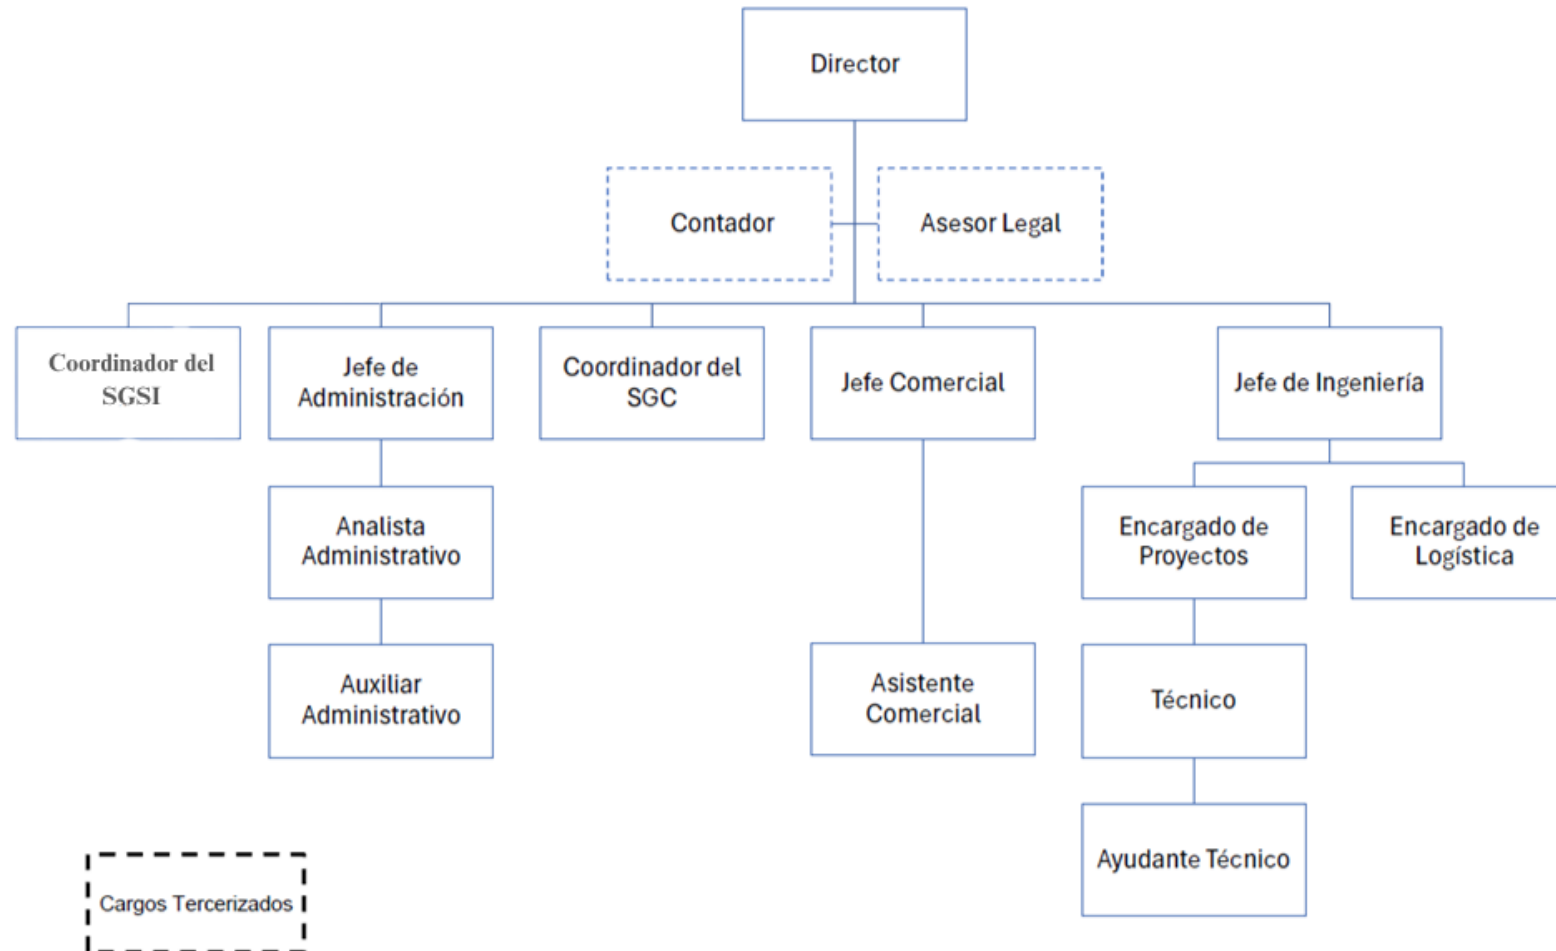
Director

Contador

Asesor Legal

Coordinador del SGSI

Jefe de Administración

Coordinador del SGC

Jefe Comercial

Jefe de Ingeniería

Analista Administrativo

Auxiliar Administrativo

Asistente Comercial

Encargado de Proyectos

Encargado de Logística

Técnico

Ayudante Técnico

Cargos Tercerizados